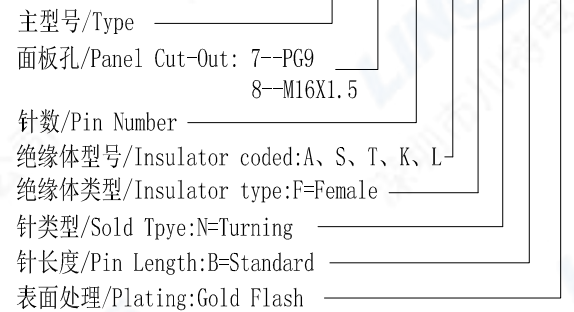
主型号/Type
面板孔/Panel Cut-Out: 7--PG9
8--M16X1.5
针数/Pin Number
绝缘体型号/Insulator coded:A、S、T、K、L
绝缘体类型/Insulator type:F=Female
针类型/Sold Tpye:N=Turning
针长度/Pin Length:B=Standard
表面处理/Plating:Gold Flash